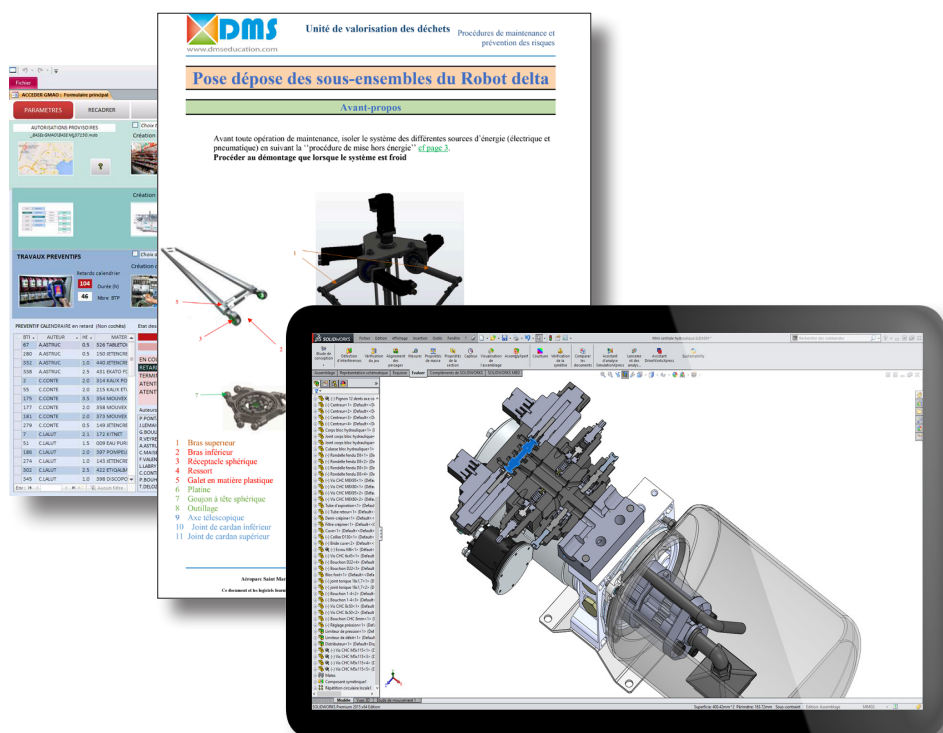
DMS
www.dmseducation.com

Unité de valorisation des déchets

Procédures de maintenance et prévention des risques

Pose dépose des sous-ensembles du Robot delta

Avant-propos

Avant toute opération de maintenance, isoler le système des différentes sources d'énergie (électrique et pneumatique) en suivant la ''procédure de mise hors énergie'' cf page 3.
Procéder au démontage que lorsque le système est froid

1
2
3
5
7

1 Bras superieur
2 Bras inférieur
3 Réceptacle sphérique
4 Ressort
5 Galet en matière plastique
6 Platine
7 Goujon à tête sphérique
8 Outillage
9 Axe telescopique
10 Joint de cardan inférieur
11 Joint de cardan supérieur

Aéroparc Saint Ma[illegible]

Ce document et les logiciels fourn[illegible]

Fichier
ACCEDER GMAO : Formulaire principal
PARAMETRES
RECADRER
AUTORISATIONS PROVISOIRES
Choix
Création
TRAVAUX PREVENTIFS
Retards calendrier
104
Durée (h)
46
Nbre. BTP
PREVENTIF CALENDRAIRE en retard (Non cochés)

| BTI | AUTEUR | H€ | MATER |
|---|---|---|---|
| 67 | A.ASTRUC | 0.5 | 328 TABLETO |
| 280 | A.ASTRUC | 0.5 | 150 JETENOR |
| 553 | A.ASTRUC | 1.0 | 440 JETENOR |
| 558 | A.ASTRUC | 2.5 | 431 EKATO FC |
| 2 | C.CONTE | 2.0 | 314 KAUX FC |
| 55 | C.CONTE | 2.0 | 215 KAUX ET |
| 175 | C.CONTE | 3.5 | 354 MOUVEX |
| 177 | C.CONTE | 2.0 | 358 MOUVEX |
| 181 | C.CONTE | 2.0 | 373 MOUVEX |
| 279 | C.CONTE | 0.5 | 149 JETENOR |
| 7 | C.LALUT | 2.1 | 172 KTNET |
| 51 | C.LALUT | 1.5 | 009 EAU PUR |
| 180 | C.LALUT | 2.0 | 397 POMPE |
| 274 | C.LALUT | 1.0 | 148 JETENOR |
| 302 | C.LALUT | 2.5 | 422 ET/QAUM |
| 345 | C.LALUT | 1.0 | 398 DISCOPO |

EN CO
RETAR
TERM
ATENT
ATENT
Auteurs
P.PONT
J.LEMAI
G.BOUL
R.VEYRE
A.ASTRU
C.MAIRE
F.VALEN
L.LABRY
C.CONT
P.BOUH
T.DELOL

SOLIDWORKS
Fichier Edition Affichage Insertion Outils Fenêtre
Assemblage Représentation schématique Esquisse Evaluer Compléments de SOLIDWORKS SOLIDWORKS MBD
Recherche des commandes
Superficie 400.42mm^2 Périmètre 183.72mm Sous contraint Edition Assemblage MMGS
SOLIDWORKS Premium 2015 x64 Edition
Modèle